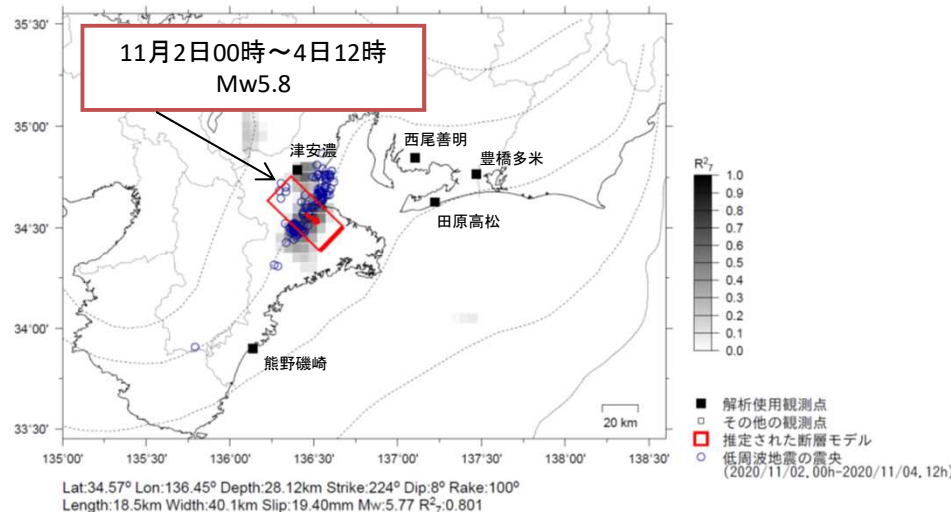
11月2日00時～4日12時
Mw5.8

35°30'
35°00'
34°30'
34°00'
33°30'

津安濃
西尾善明
豊橋多米
田原高松
熊野磯崎

$R^2_7$
1.0
0.9
0.8
0.7
0.6
0.5
0.4
0.3
0.2
0.1
0.0

20 km

135°00' 135°30' 136°00' 136°30' 137°00' 137°30' 138°00' 138°30'

解析使用観測点
その他の観測点
推定された断層モデル
低周波地震の震央
(2020/11/02, 00h-2020/11/04, 12h)

Lat:34.57° Lon:136.45° Depth:28.12km Strike:224° Dip:8° Rake:100°
Length:18.5km Width:40.1km Slip:19.40mm Mw:5.77 $R^2_7$:0.801